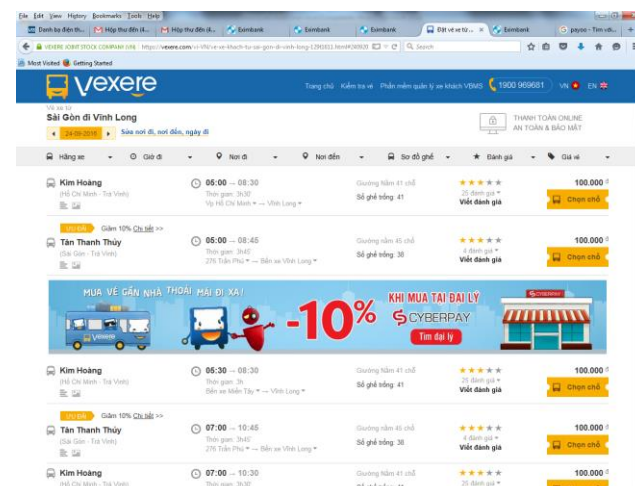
File Edit View History Bookmarks Tools Help

Danh bạ điện th... | Hộp thư đến đi... | Hộp thư đến (đ... | Eximbank | Eximbank | Eximbank | Đặt vé xe từ... × | Eximbank | payoo - Tìm với...

VEXERE JOINT STOCK COMPANY (VN) | https://vexere.com/vi-VN/ve-xe-khach-tu-sai-gon-di-vinh-long-129t1611.html#?d830 | Search

Most Visited | Getting Started

vexere

Trang chủ | Kiểm tra vé | Phần mềm quản lý xe khách VBMS | 1900 969681 | VN | EN

Vé xe từ
Sài Gòn đi Vĩnh Long
24-09-2016 | Sửa nơi đi, nơi đến, ngày đi

THANH TOÁN ONLINE
AN TOÀN & BẢO MẬT

Hãng xe | Giờ đi | Nơi đi | Nơi đến | Sơ đồ ghế | Đánh giá | Giá vé

Kim Hoàng
(Hồ Chí Minh - Trà Vinh)
05:00 → 08:30
Thời gian: 3h30'
Vp Hồ Chí Minh → Vĩnh Long
Giường Nằm 41 chỗ
Số ghế trống: 41
25 đánh giá
Viết đánh giá
100.000 đ
Chọn chỗ

ƯU ĐÃI | Giảm 10% Chi tiết >>
Tân Thanh Thủy
(Sài Gòn - Trà Vinh)
05:00 → 08:45
Thời gian: 3h45'
276 Trần Phú → Bến xe Vĩnh Long
Giường Nằm 45 chỗ
Số ghế trống: 38
4 đánh giá
Viết đánh giá
100.000 đ
Chọn chỗ

MUA VÉ GẦN NHÀ THOẢI MÁI ĐI XA!
vexere
-10%
KHI MUA TẠI ĐẠI LÝ
CYBERPAY
Tìm đại lý
CYBERPAY

Kim Hoàng
(Hồ Chí Minh - Trà Vinh)
05:30 → 08:30
Thời gian: 3h
Bến xe Miền Tây → Vĩnh Long
Giường Nằm 41 chỗ
Số ghế trống: 41
25 đánh giá
Viết đánh giá
100.000 đ
Chọn chỗ

ƯU ĐÃI | Giảm 10% Chi tiết >>
Tân Thanh Thủy
(Sài Gòn - Trà Vinh)
07:00 → 10:45
Thời gian: 3h45'
276 Trần Phú → Bến xe Vĩnh Long
Giường Nằm 45 chỗ
Số ghế trống: 38
4 đánh giá
Viết đánh giá
100.000 đ
Chọn chỗ

Kim Hoàng
(Hồ Chí Minh - Trà Vinh)
07:00 → 10:30
Thời gian: 3h30'
Giường Nằm 41 chỗ
25 đánh giá
100.000 đ
Chọn chỗ